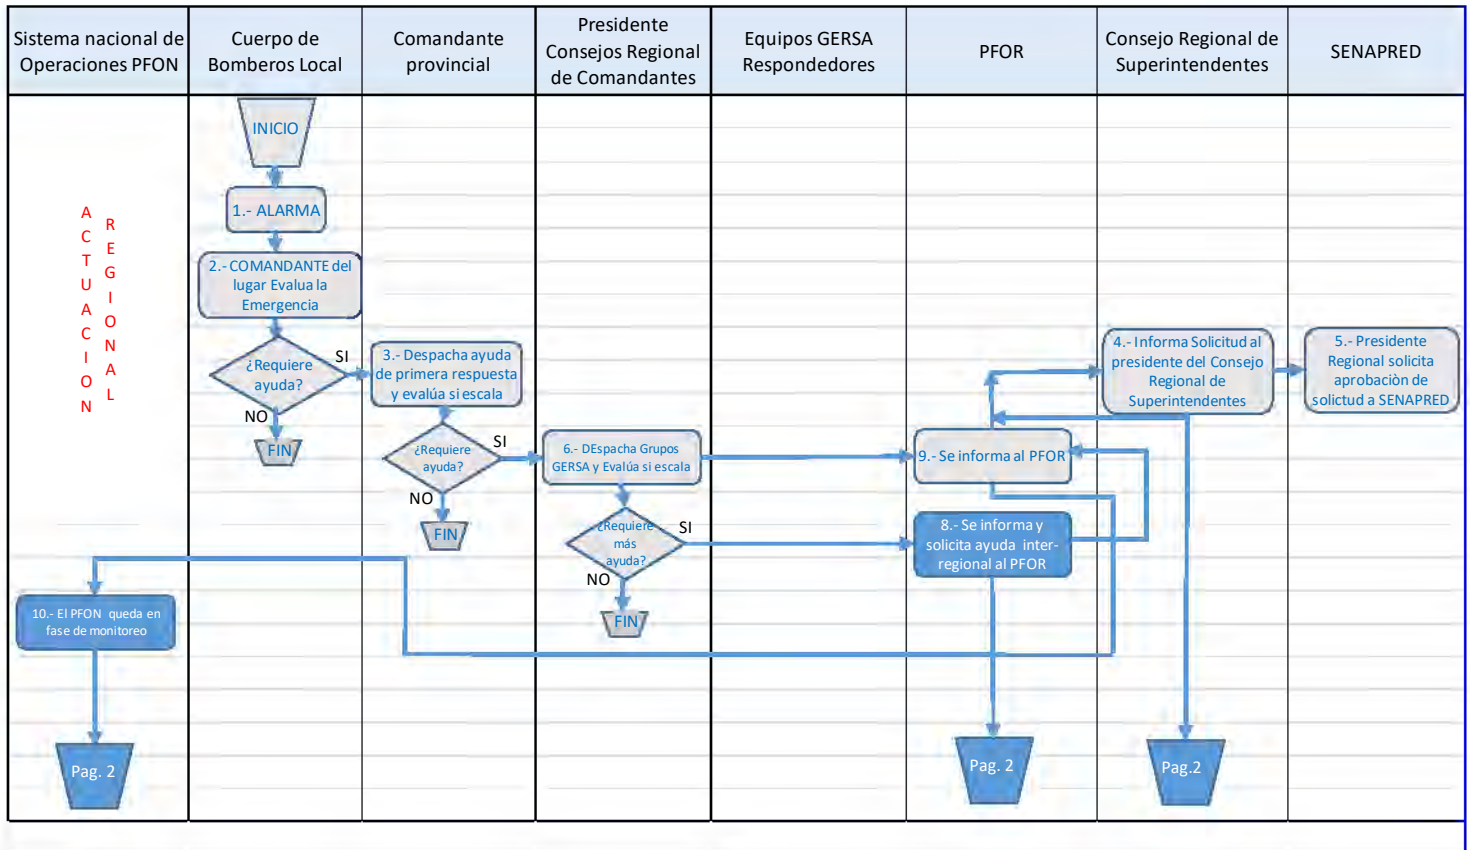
| Sistema nacional de Operaciones PFON | Cuerpo de Bomberos Local | Comandante provincial | Presidente Consejos Regional de Comandantes | Equipos GERSA Respondedores | PFOR | Consejo Regional de Superintendentes | SENAPRED |
|---|---|---|---|---|---|---|---|

ACTUACION REGIONAL

INICIO

1.- ALARMA

2.- COMANDANTE del lugar Evalua la Emergencia

¿Requiere ayuda?

SI

NO

FIN

3.- Despacha ayuda de primera respuesta y evalúa si escala

¿Requiere ayuda?

SI

NO

FIN

6.- DEspacha Grupos GERSA y Evalúa si escala

¿Requiere más ayuda?

SI

NO

FIN

9.- Se informa al PFOR

8.- Se informa y solicita ayuda inter-regional al PFOR

4.- Informa Solicitud al presidente del Consejo Regional de Superintendentes

5.- Presidente Regional solicita aprobaciòn de solictud a SENAPRED

10.- El PFON queda en fase de monitoreo

Pag. 2

Pag. 2

Pag.2